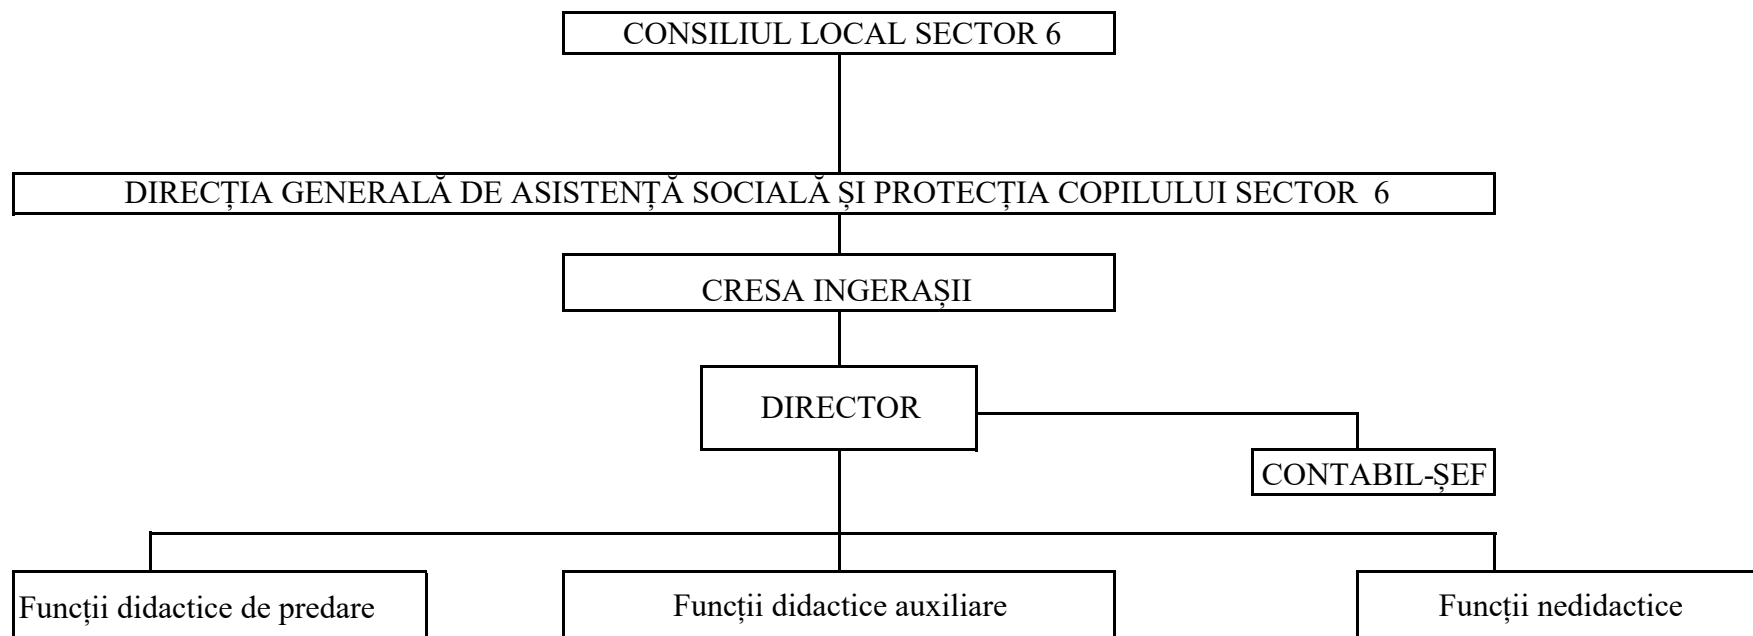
CONSILIUL LOCAL SECTOR 6

DIRECȚIA GENERALĂ DE ASISTENȚĂ SOCIALĂ ȘI PROTECȚIA COPILULUI SECTOR 6

CRESA INGERAȘII

DIRECTOR

CONTABIL-ȘEF

Funcții didactice de predare

Funcții didactice auxiliare

Funcții nedidactice